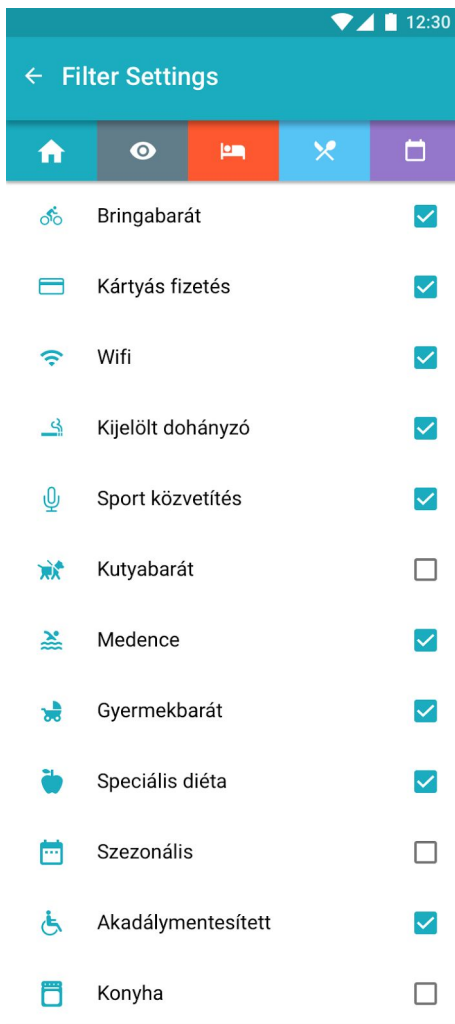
12:30

← Filter Settings

Bringabarát ☑

Kártyás fizetés ☑

Wifi ☑

Kijelölt dohányzó ☑

Sport közvetítés ☑

Kutyabarát ☐

Medence ☑

Gyermekbarát ☑

Speciális diéta ☑

Szezonális ☐

Akadálymentesített ☑

Konyha ☐